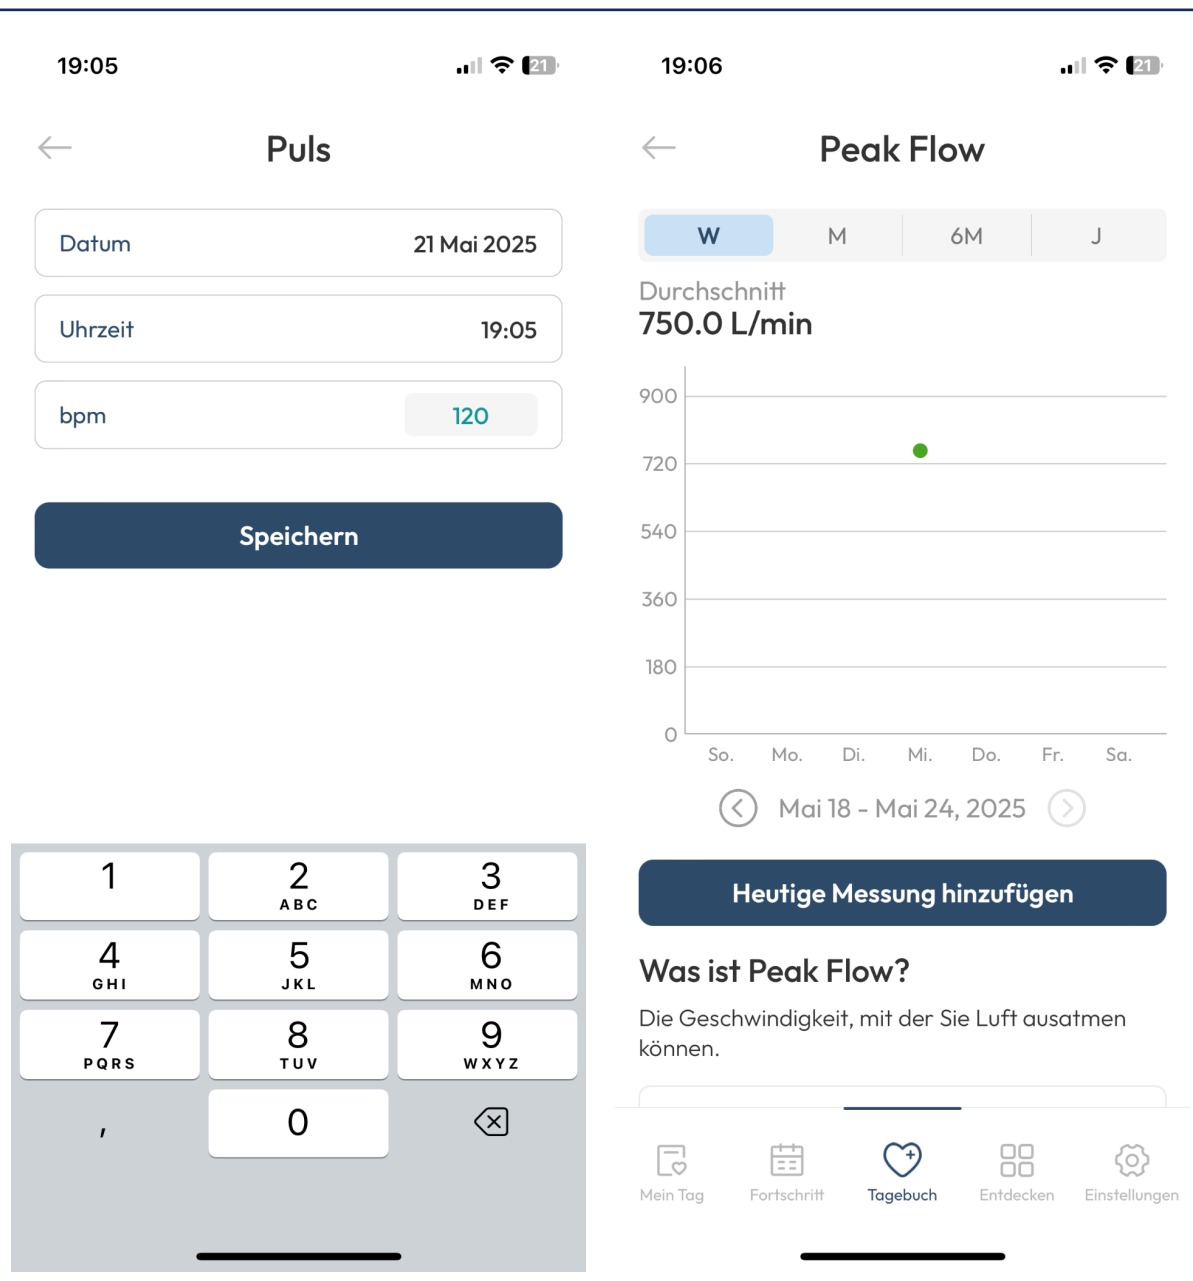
19:05

21

Puls

Datum 21 Mai 2025

Uhrzeit 19:05

bpm 120

Speichern

1
2 ABC
3 DEF
4 GHI
5 JKL
6 MNO
7 PQRS
8 TUV
9 WXYZ
,
0

19:06

21

Peak Flow

W M 6M J

Durchschnitt
750.0 L/min

900
720
540
360
180
0

So. Mo. Di. Mi. Do. Fr. Sa.

Mai 18 - Mai 24, 2025

Heutige Messung hinzufügen

Was ist Peak Flow?

Die Geschwindigkeit, mit der Sie Luft ausatmen können.

Mein Tag Fortschritt Tagebuch Entdecken Einstellungen